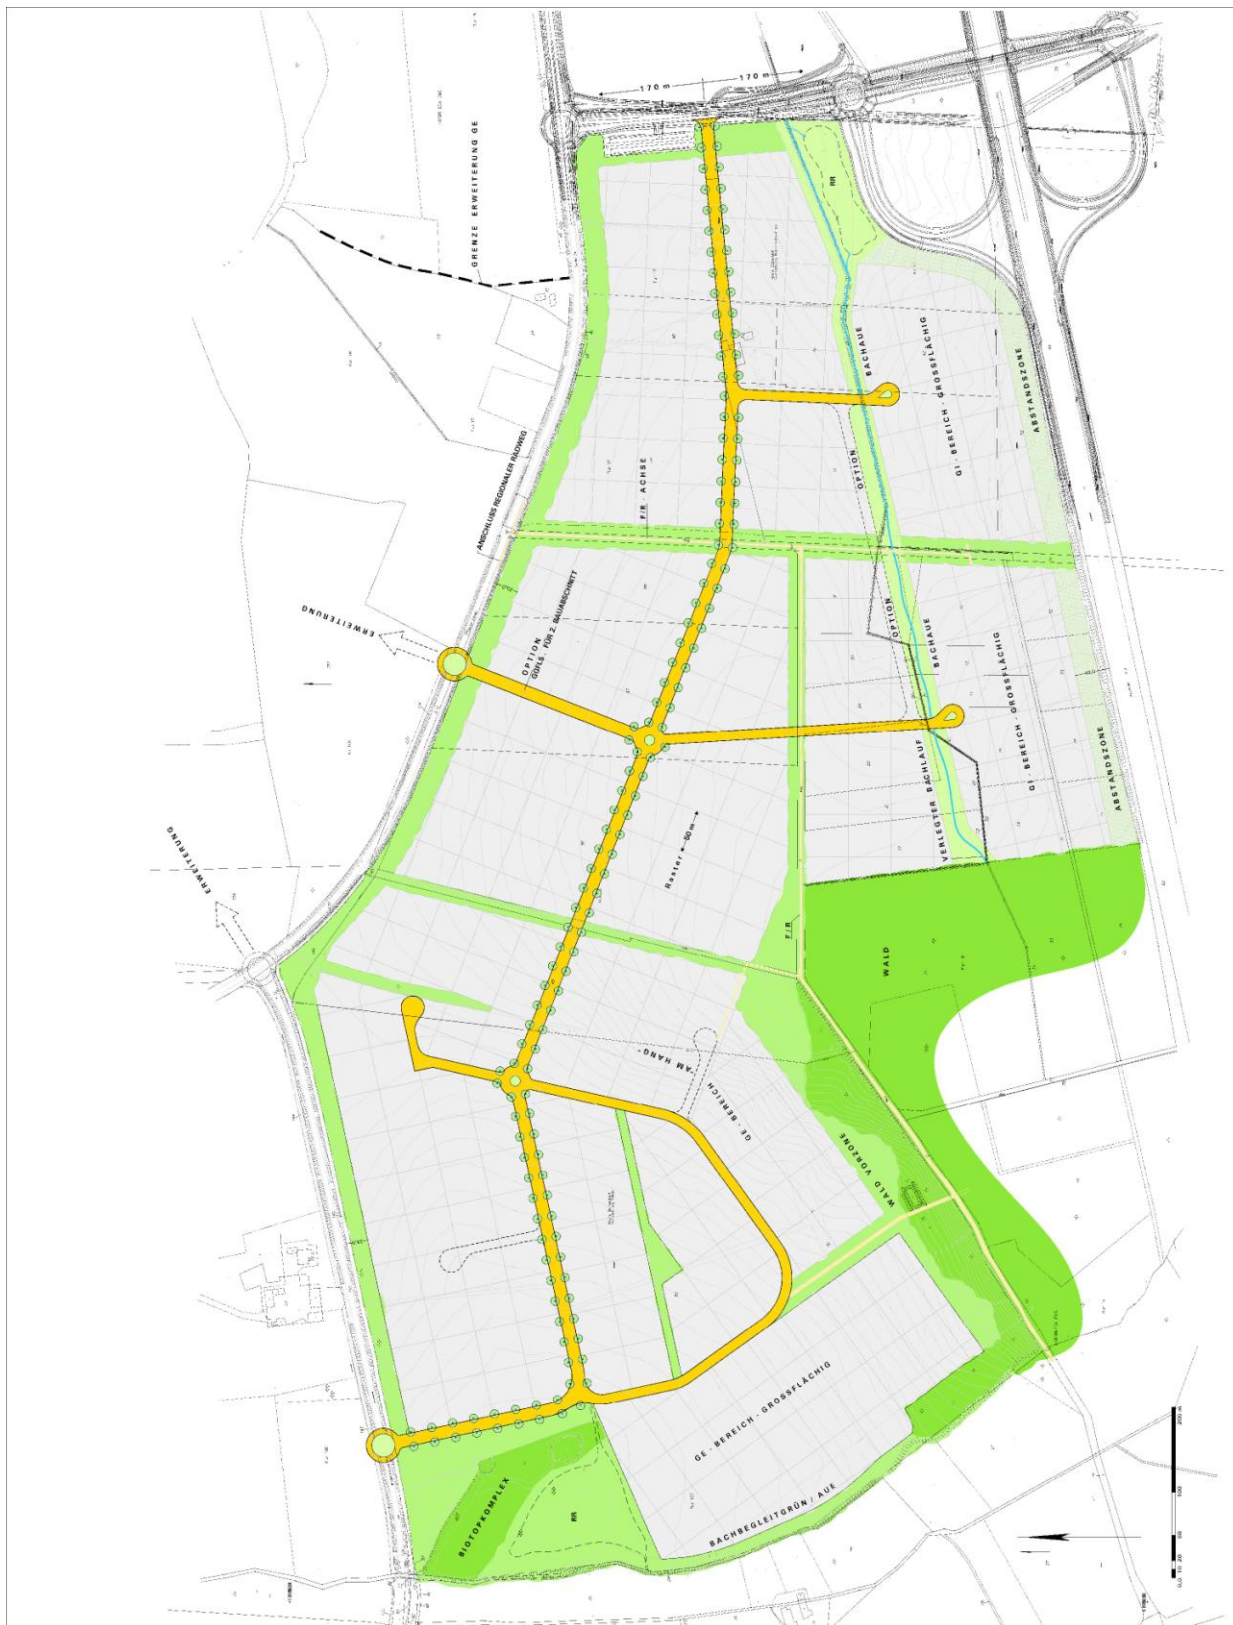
170 m
170 m
GRENZE ERWEITERUNG GE
RR
BACHAUE
GI - BEREICH - GROSSFLÄCHIG
ABSTANDSZONE
OPTION
ANSCHLUSS REGIONALER RADWEG
F/R - ACHSE
ERWEITERUNG
OPTION
GÜRLS FÜR 2. BAUABSCHNITT
OPTION
OPTION
BACHAUE
GI - BEREICH - GROSSFLÄCHIG
ABSTANDSZONE
VERLEGTER BACHLAUF
Raster 50 m
ERWEITERUNG
F/R
WALD
"AM HANG"
GE - BEREICH
WALD VORZONE
GE - BEREICH - GROSSFLÄCHIG
BACHBEGLEITGRÜN / AUE
BIOTOPKOMPLEX
RR
200 m
100